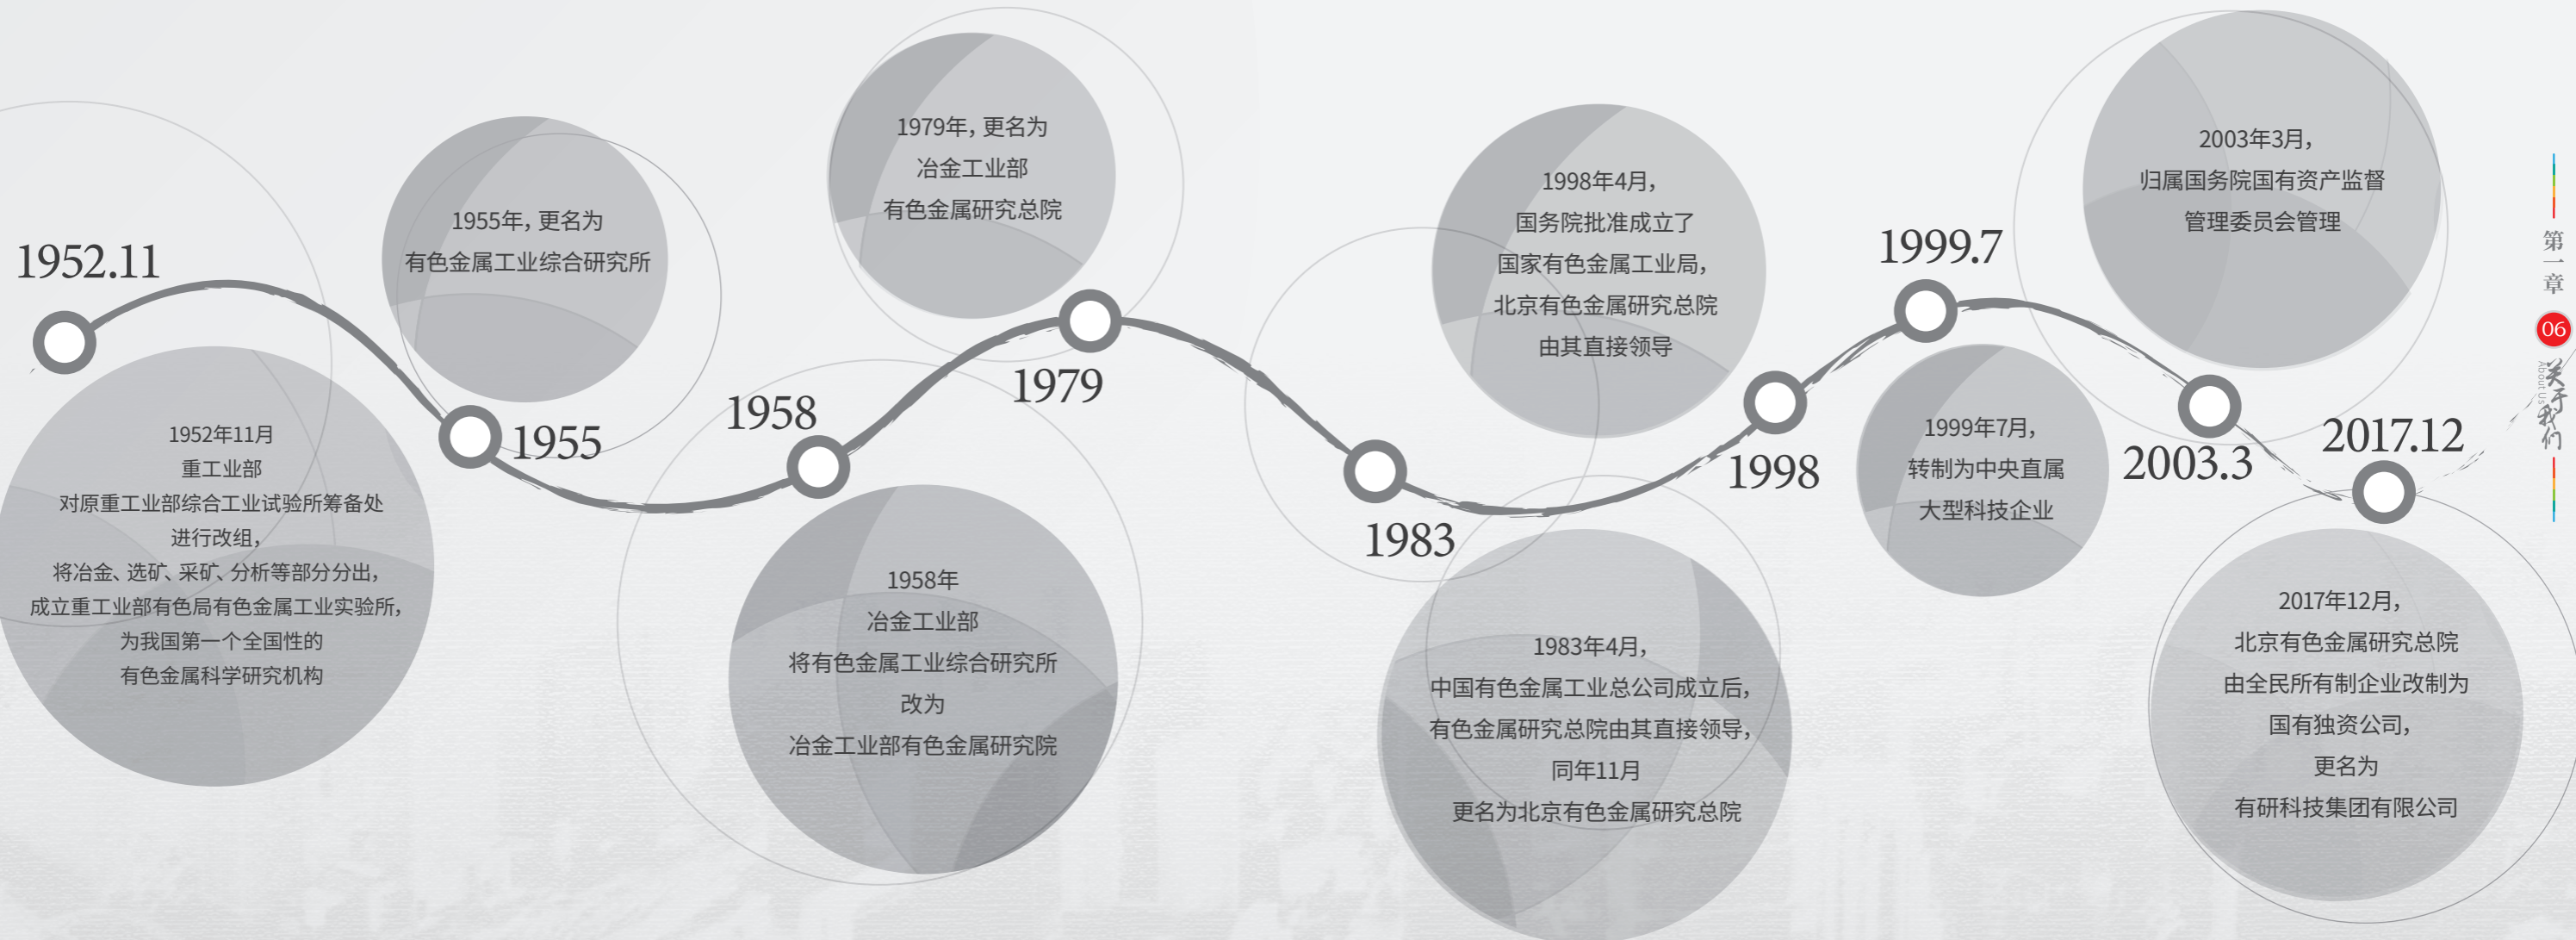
1952.11

1952年11月
重工业部
对原重工业部综合工业试验所筹备处
进行改组，
将冶金、选矿、采矿、分析等部分分出，
成立重工业部有色局有色金属工业实验所，
为我国第一个全国性的
有色金属科学研究机构

1955

1955年，更名为
有色金属工业综合研究所

1958

1958年
冶金工业部
将有色金属工业综合研究所
改为
冶金工业部有色金属研究院

1979

1979年，更名为
冶金工业部
有色金属研究总院

1983

1983年4月，
中国有色金属工业总公司成立后，
有色金属研究总院由其直接领导，
同年11月
更名为北京有色金属研究总院

1998

1998年4月，
国务院批准成立了
国家有色金属工业局，
北京有色金属研究总院
由其直接领导

1999.7

1999年7月，
转制为中央直属
大型科技企业

2003.3

2003年3月，
归属国务院国有资产监督
管理委员会管理

2017.12

2017年12月，
北京有色金属研究总院
由全民所有制企业改制为
国有独资公司，
更名为
有研科技集团有限公司

第一章
06
关于我们
About Us